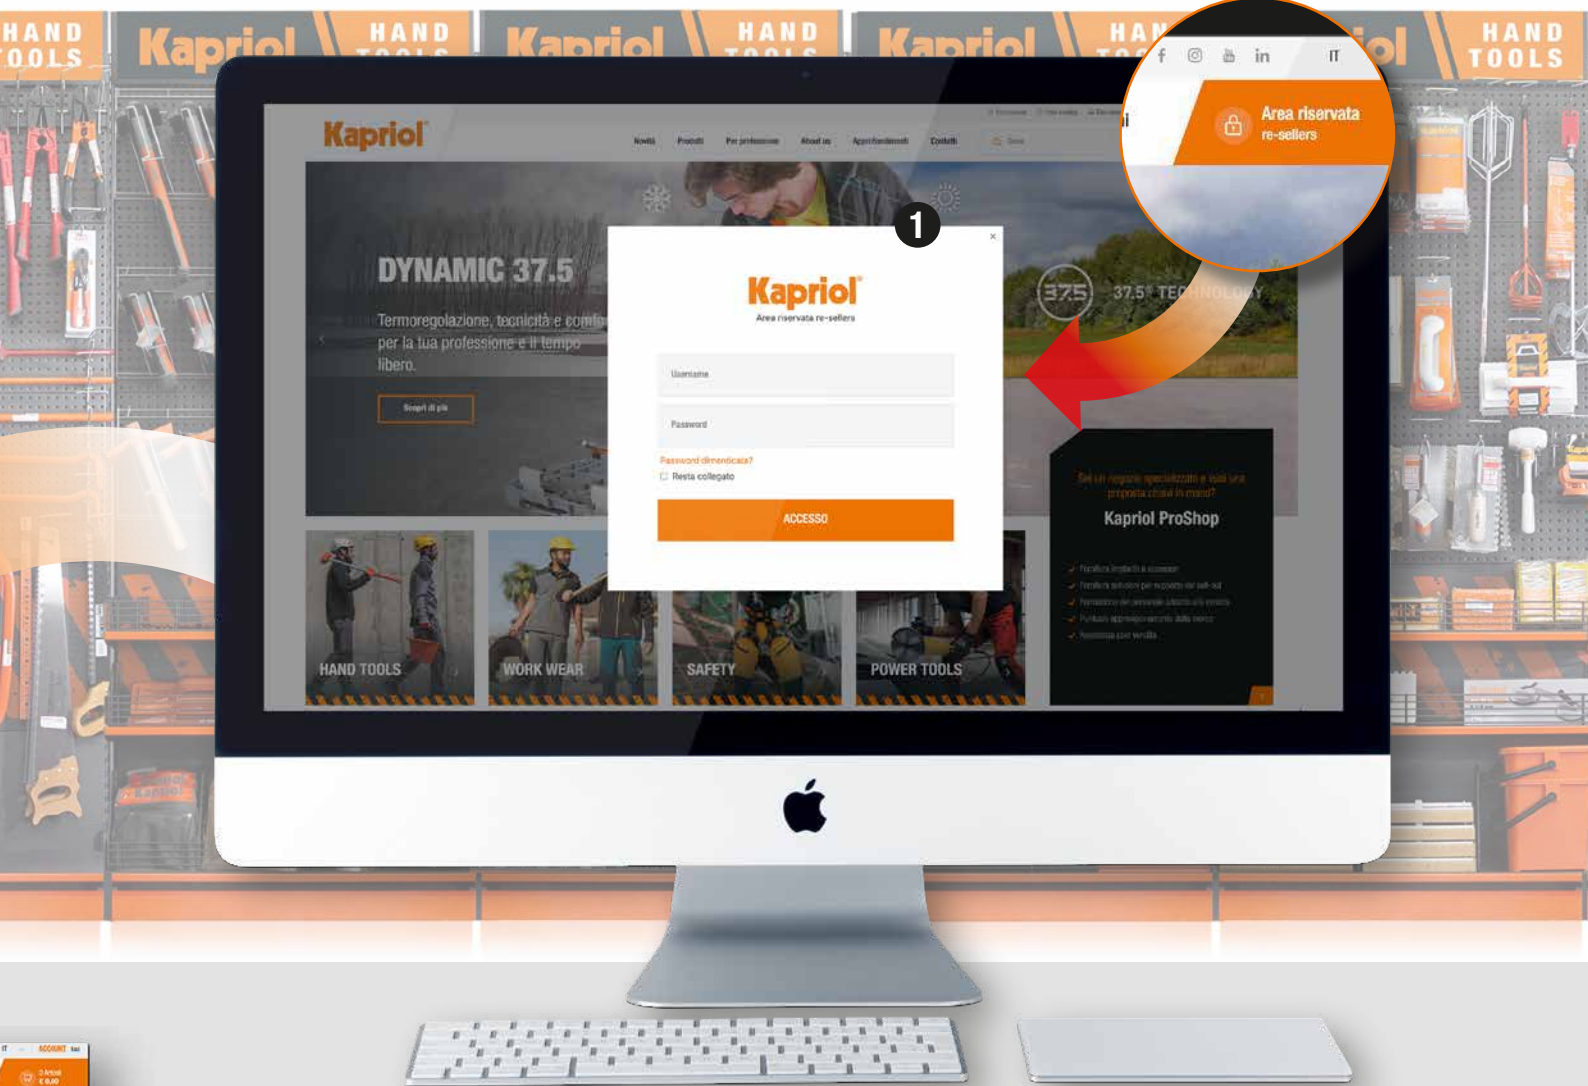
HAND TOOLS

Kapriol HAND TOOLS

Kapriol HAND TOOLS

Kapriol HAN

iol HAND TOOLS

IT

Area riservata re-sellers

Kapriol

Novità Prodotti Per professione About us Approfondimenti Contatti

DYNAMIC 37.5

Termoregolazione, tecnicità e comf per la tua professione e il tempo libero.

Scopri di più

37.5 37.5 TECHNOLOGY

1

×

Kapriol

Area riservata re-sellers

Username

Password

Password dimenticata?

Resta collegato

ACCESSO

Kapriol ProShop

HAND TOOLS

WORK WEAR

SAFETY

POWER TOOLS

IT ACCOUNT

0 Articoli € 0,00